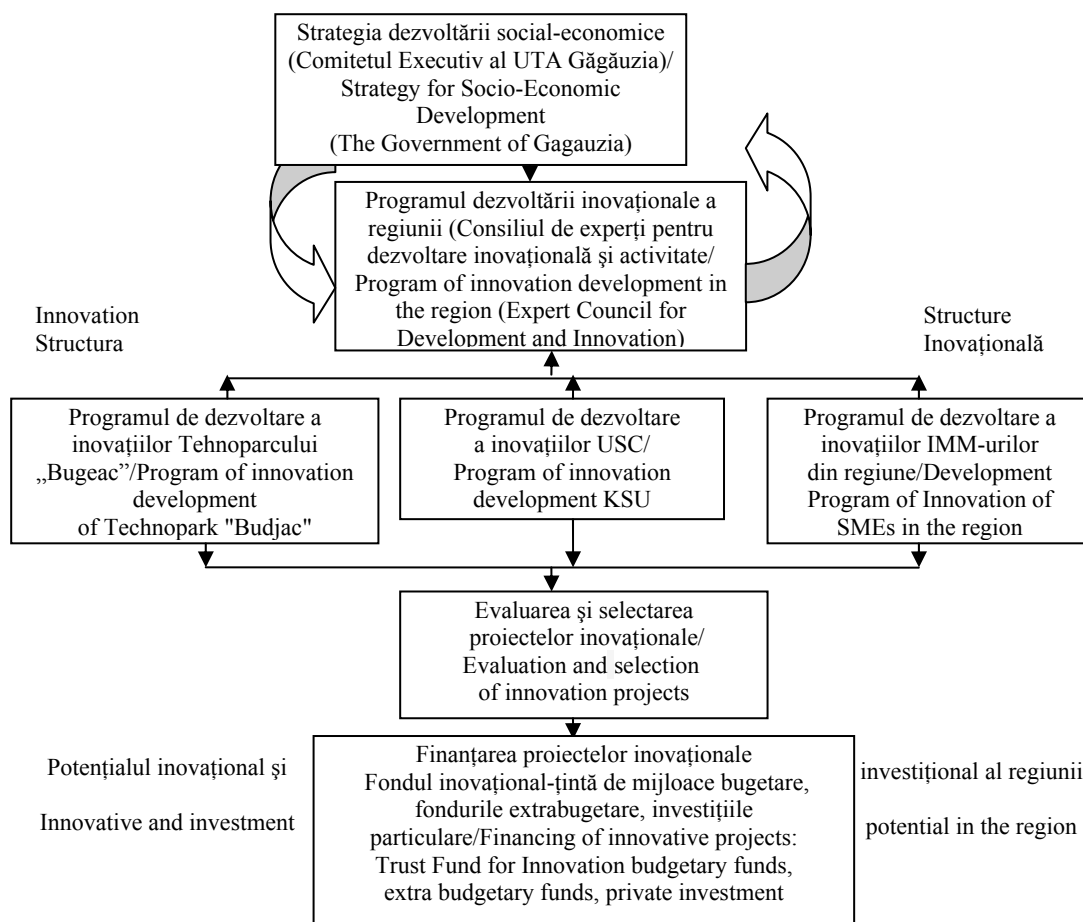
Strategia dezvoltării social-economice (Comitetul Executiv al UTA Găgăuzia)/ Strategy for Socio-Economic Development (The Government of Gagauzia)

Programul dezvoltării inovaționale a regiunii (Consiliul de experți pentru dezvoltare inovațională și activitate/ Program of innovation development in the region (Expert Council for Development and Innovation)

Innovation Structura

Structure Inovațională

Programul de dezvoltare a inovațiilor Tehnoparcului „Bugeac"/Program of innovation development of Technopark "Budjac"

Programul de dezvoltare a inovațiilor USC/ Program of innovation development KSU

Programul de dezvoltare a inovațiilor IMM-urilor din regiune/Development Program of Innovation of SMEs in the region

Evaluarea și selectarea proiectelor inovaționale/ Evaluation and selection of innovation projects

Potențialul inovațional și

Innovative and investment

Finanțarea proiectelor inovaționale Fondul inovațional-țintă de mijloace bugetare, fondurile extrabugetare, investițiile particulare/Financing of innovative projects: Trust Fund for Innovation budgetary funds, extra budgetary funds, private investment

investițional al regiunii

potential in the region